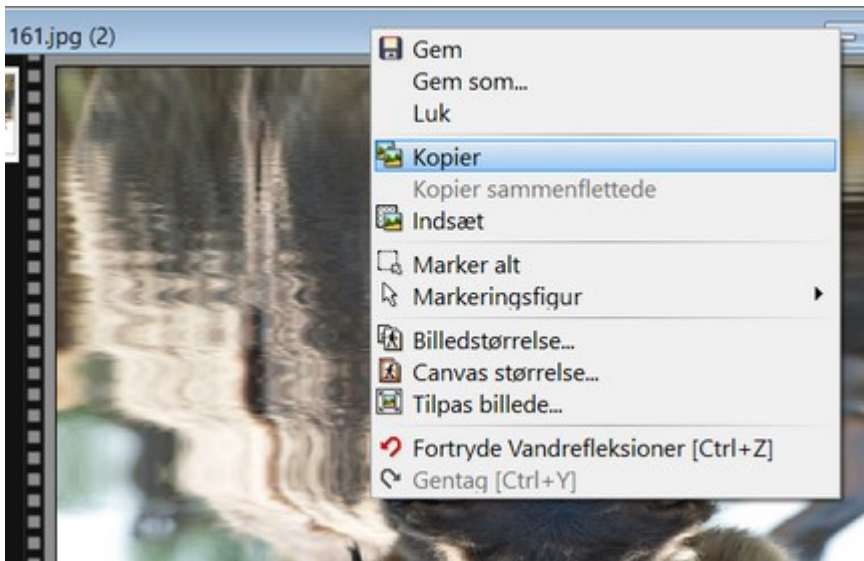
161.jpg (2)

Gem
Gem som...
Luk
Kopier
Kopier sammenflettede
Indsæt
Marker alt
Markeringsfigur
Billedstørrelse...
Canvas størrelse...
Tilpas billede...
Fortryde Vandrefleksioner [Ctrl+Z]
Gentag [Ctrl+Y]